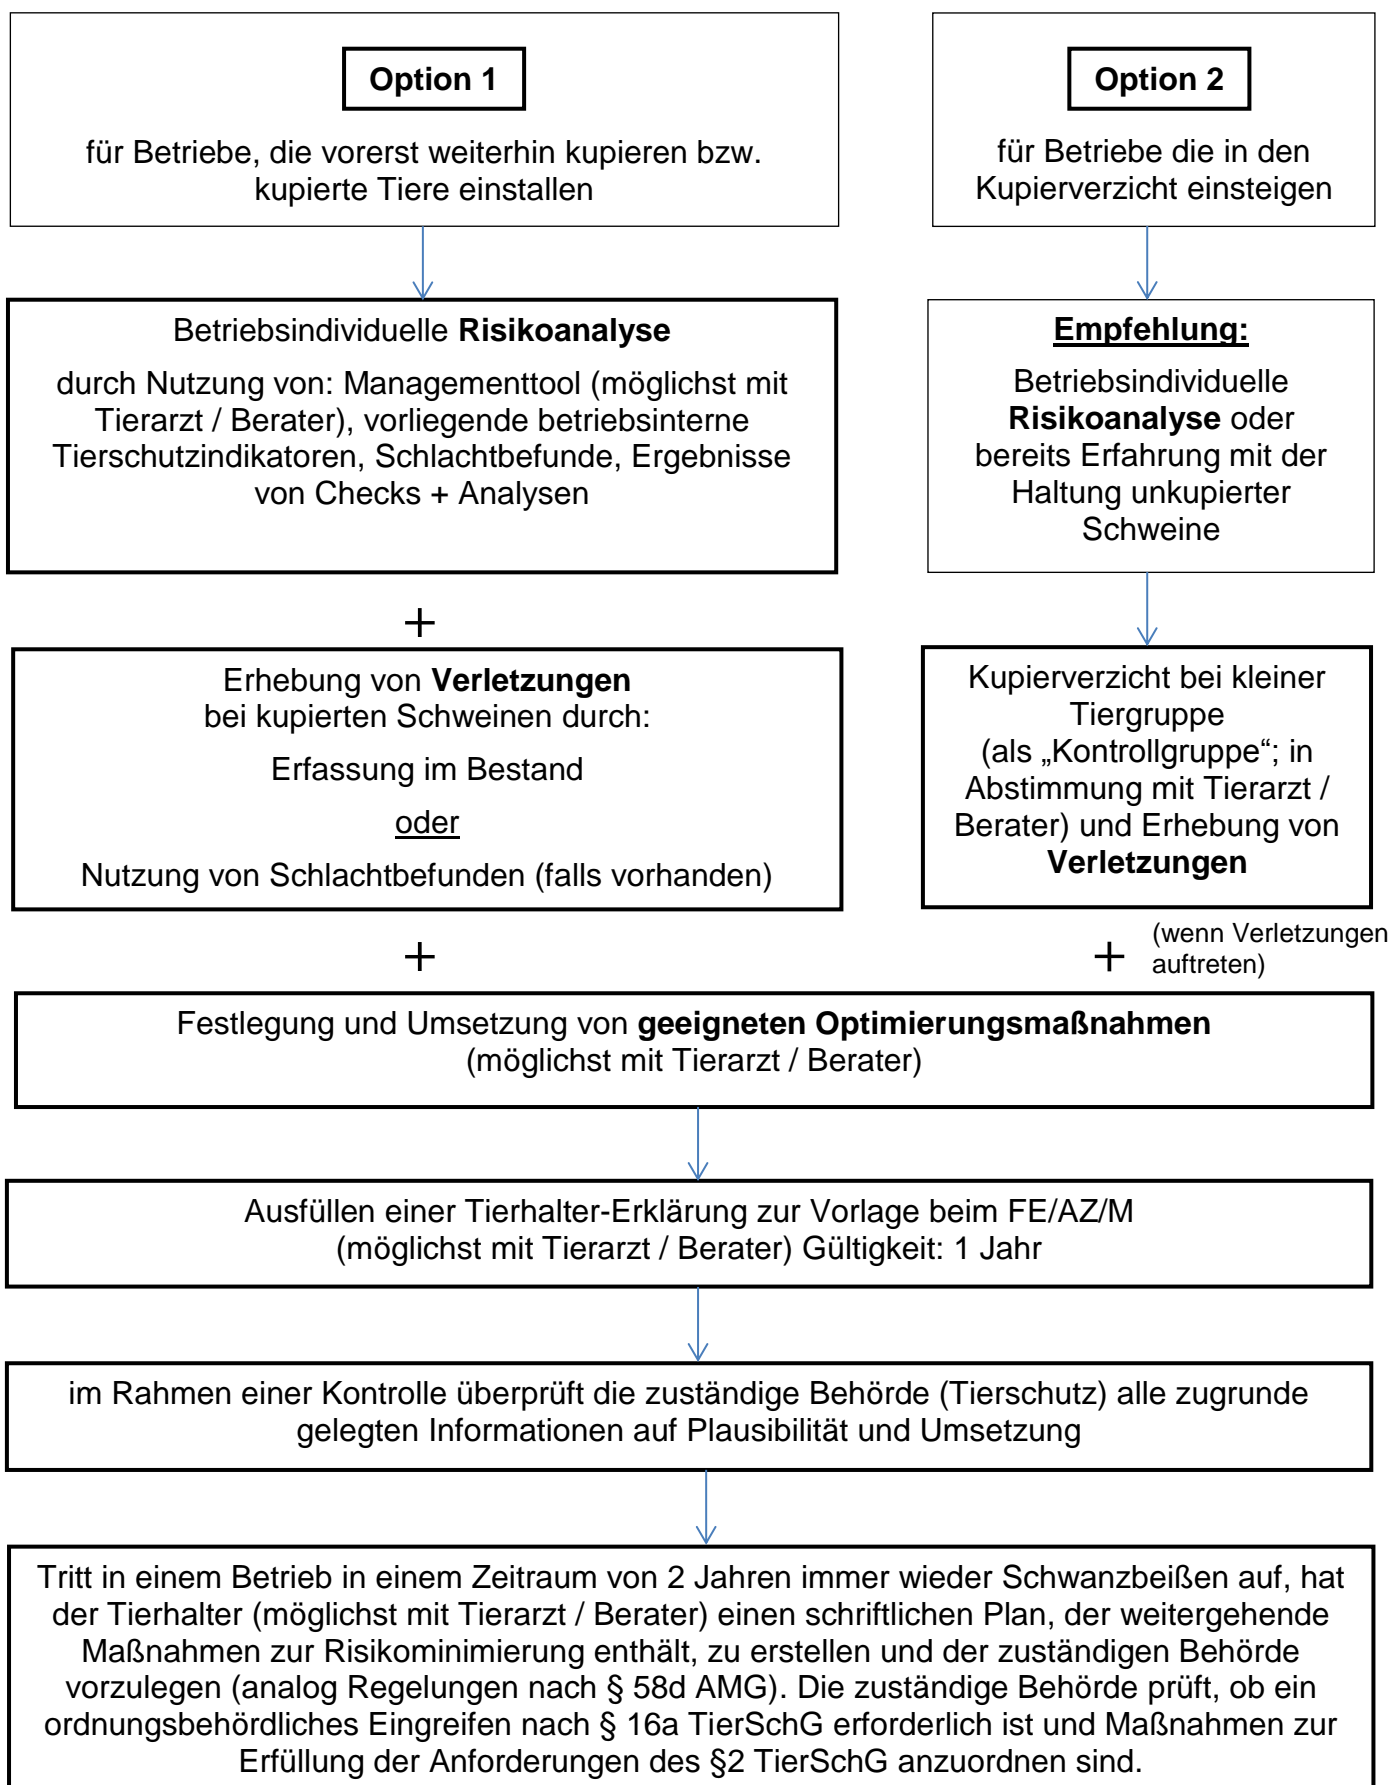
Option 1

für Betriebe, die vorerst weiterhin kupieren bzw. kupierte Tiere einstallen

Option 2

für Betriebe die in den Kupierverzicht einsteigen

Betriebsindividuelle **Risikoanalyse**

durch Nutzung von: Managementtool (möglichst mit Tierarzt / Berater), vorliegende betriebsinterne Tierschutzindikatoren, Schlachtbefunde, Ergebnisse von Checks + Analysen

Empfehlung:

Betriebsindividuelle **Risikoanalyse** oder bereits Erfahrung mit der Haltung unkupierter Schweine

+

Erhebung von **Verletzungen** bei kupierten Schweinen durch:

Erfassung im Bestand

oder

Nutzung von Schlachtbefunden (falls vorhanden)

Kupierverzicht bei kleiner Tiergruppe (als „Kontrollgruppe"; in Abstimmung mit Tierarzt / Berater) und Erhebung von **Verletzungen**

+

+ (wenn Verletzungen auftreten)

Festlegung und Umsetzung von **geeigneten Optimierungsmaßnahmen** (möglichst mit Tierarzt / Berater)

Ausfüllen einer Tierhalter-Erklärung zur Vorlage beim FE/AZ/M (möglichst mit Tierarzt / Berater) Gültigkeit: 1 Jahr

im Rahmen einer Kontrolle überprüft die zuständige Behörde (Tierschutz) alle zugrunde gelegten Informationen auf Plausibilität und Umsetzung

Tritt in einem Betrieb in einem Zeitraum von 2 Jahren immer wieder Schwanzbeißen auf, hat der Tierhalter (möglichst mit Tierarzt / Berater) einen schriftlichen Plan, der weitergehende Maßnahmen zur Risikominimierung enthält, zu erstellen und der zuständigen Behörde vorzulegen (analog Regelungen nach § 58d AMG). Die zuständige Behörde prüft, ob ein ordnungsbehördliches Eingreifen nach § 16a TierSchG erforderlich ist und Maßnahmen zur Erfüllung der Anforderungen des §2 TierSchG anzuordnen sind.